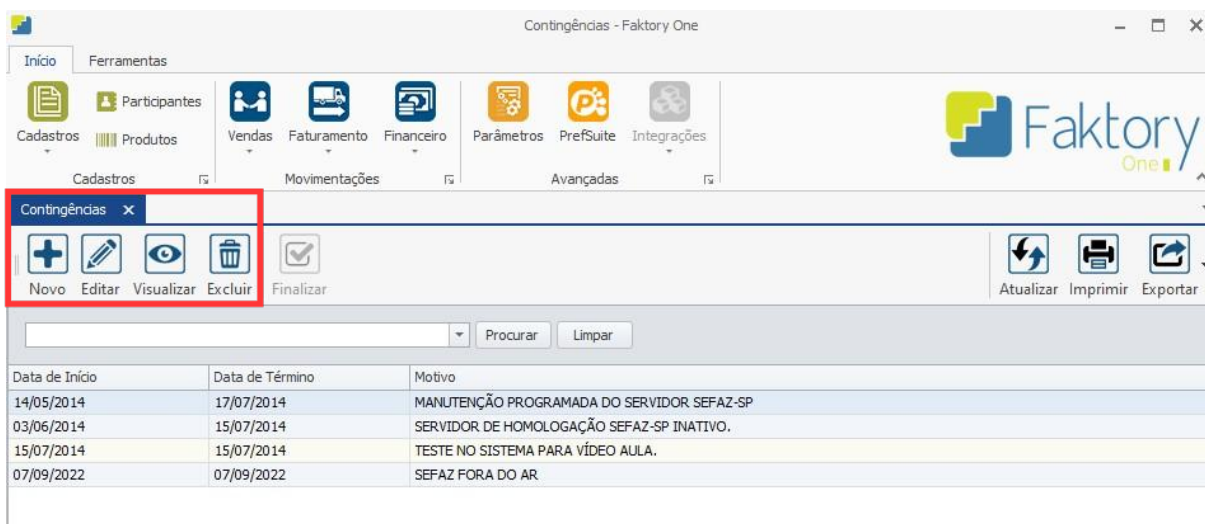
Contingências - Faktory One

Início Ferramentas

Cadastros Participantes Produtos
Cadastros

Vendas Faturamento Financeiro
Movimentações

Parâmetros PrefSuite Integrações
Avançadas

Faktory One

Contingências ×

Novo Editar Visualizar Excluir Finalizar

Atualizar Imprimir Exportar

Procurar Limpar

| Data de Início | Data de Término | Motivo |
|---|---|---|
| 14/05/2014 | 17/07/2014 | MANUTENÇÃO PROGRAMADA DO SERVIDOR SEFAZ-SP |
| 03/06/2014 | 15/07/2014 | SERVIDOR DE HOMOLOGAÇÃO SEFAZ-SP INATIVO. |
| 15/07/2014 | 15/07/2014 | TESTE NO SISTEMA PARA VÍDEO AULA. |
| 07/09/2022 | 07/09/2022 | SEFAZ FORA DO AR |